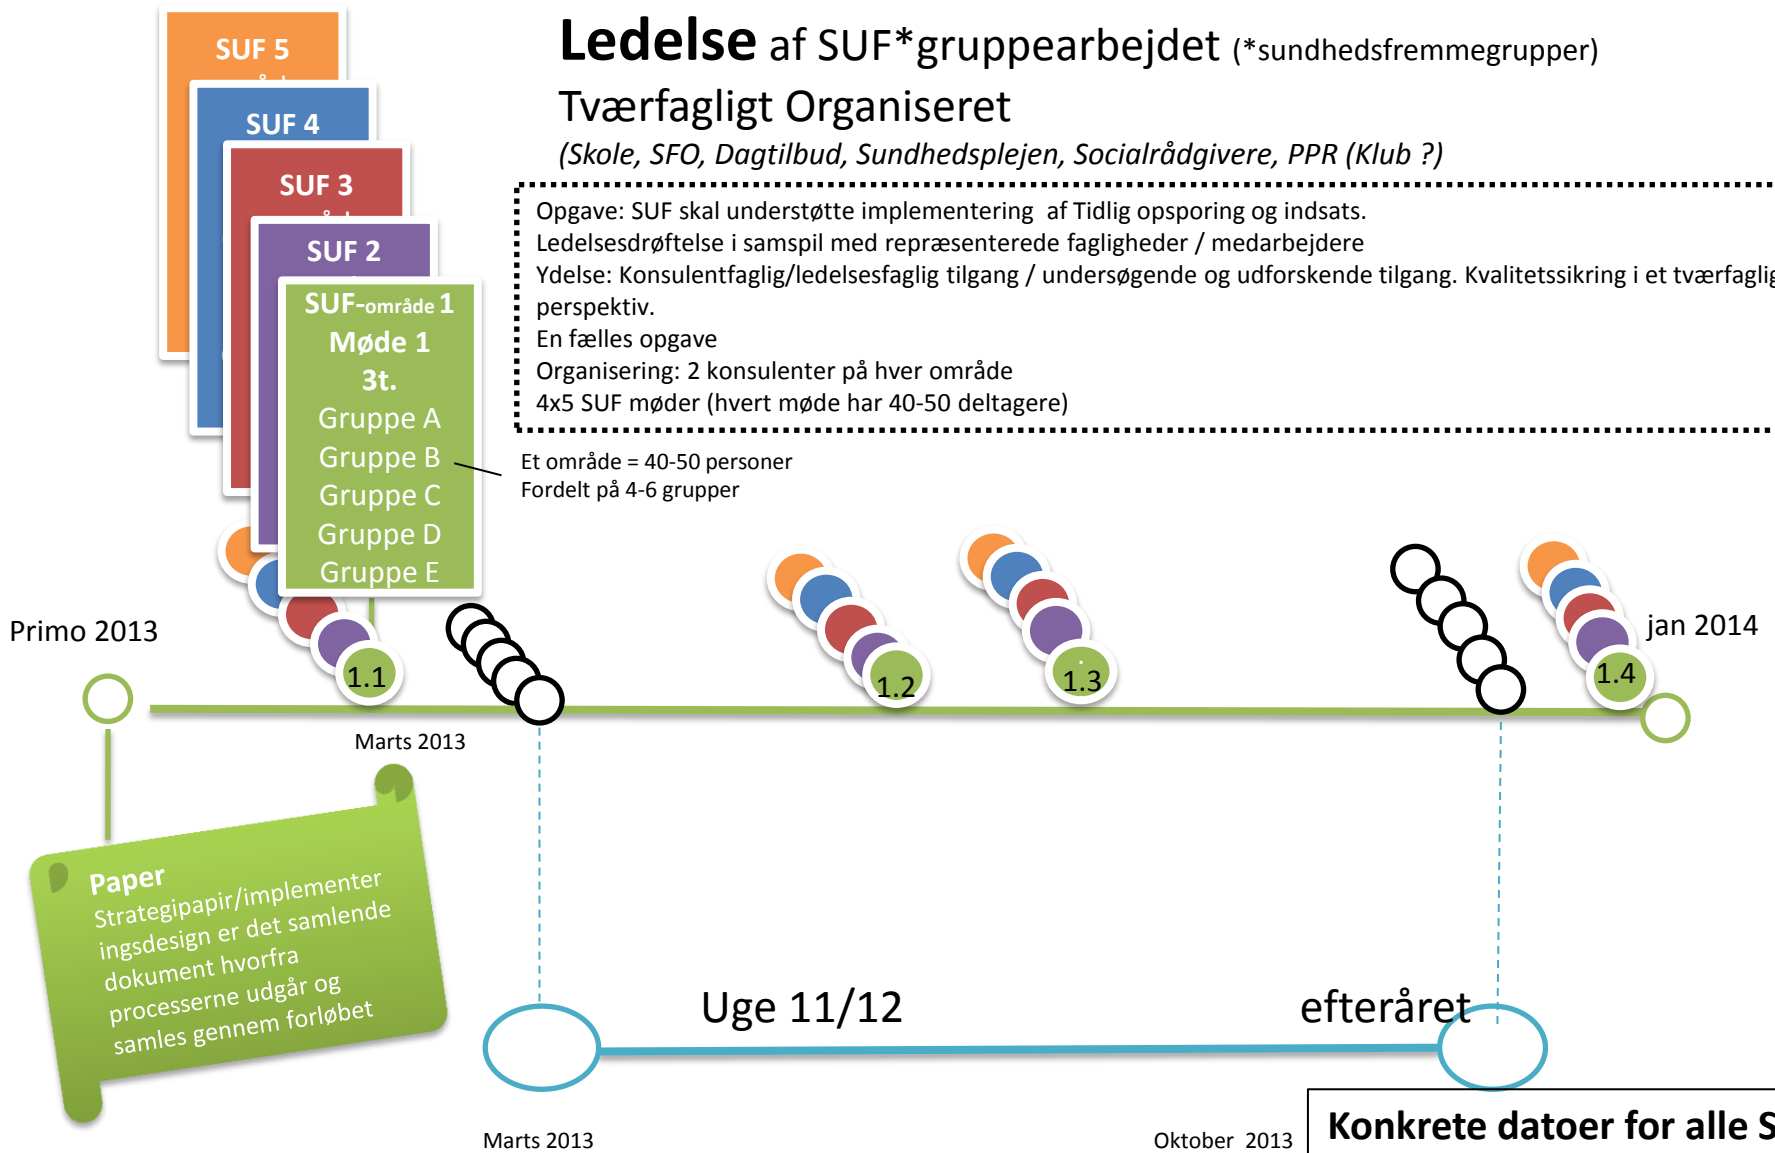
Ledelse af SUF*gruppearbejdet (*sundhedsfremmegrupper)
Tværfagligt Organiseret
(Skole, SFO, Dagtilbud, Sundhedsplejen, Socialrådgivere, PPR (Klub ?)

Opgave: SUF skal understøtte implementering af Tidlig opsporing og indsats.
Ledelsesdrøftelse i samspil med repræsenterede fagligheder / medarbejdere
Ydelse: Konsulentfaglig/ledelsesfaglig tilgang / undersøgende og udforskende tilgang. Kvalitetssikring i et tværfaglig perspektiv.
En fælles opgave
Organisering: 2 konsulenter på hver område
4x5 SUF møder (hvert møde har 40-50 deltagere)

SUF 5
SUF 4
SUF 3
SUF 2
SUF-område 1
Møde 1
3t.
Gruppe A
Gruppe B
Gruppe C
Gruppe D
Gruppe E

Et område = 40-50 personer
Fordelt på 4-6 grupper

Primo 2013
1.1
1.2
1.3
1.4
jan 2014
Marts 2013

Paper
Strategipapir/implementeringsdesign er det samlende dokument hvorfra processerne udgår og samles gennem forløbet

Uge 11/12
efteråret
Marts 2013
Oktober 2013
Konkrete datoer for alle S